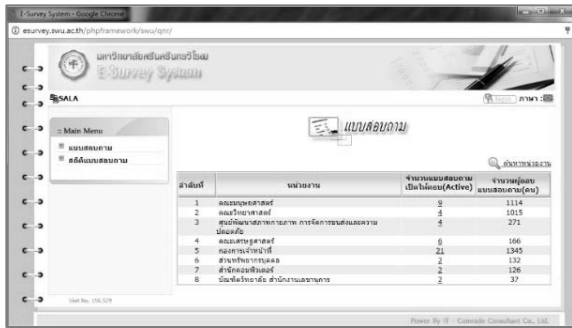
E-Survey System - Google Chrome

esurvey.swu.ac.th/phpframework/swu/qnr/

มหาวิทยาลัยศรีนครินทรวิโรฒ
E-Survey System

SALA

ภาษา :

:: Main Menu
แบบสอบถาม
สถิติแบบสอบถาม

แบบสอบถาม

ค้นหาหน่วยงาน

| ลำดับที่ | หน่วยงาน | จำนวนแบบสอบถามเปิดให้ตอบ(Active) | จำนวนผู้ตอบแบบสอบถาม(คน) |
|---|---|---|---|
| 1 | คณะมนุษยศาสตร์ | 9 | 1114 |
| 2 | คณะวิทยาศาสตร์ | 4 | 1015 |
| 3 | ศูนย์พัฒนาสุขภาพกายภาพ การจัดการขนส่งและความปลอดภัย | 4 | 271 |
| 4 | คณะเศรษฐศาสตร์ | 6 | 166 |
| 5 | กองการเจ้าหน้าที่ | 21 | 1345 |
| 6 | สำนักทรัพยากรบุคคล | 2 | 132 |
| 7 | สำนักคอมพิวเตอร์ | 2 | 126 |
| 8 | บัณฑิตวิทยาลัย สำนักงานเลขานุการ | 2 | 37 |

Visit No. 156,529

Power By IT - Comrade Consultant Co., Ltd.